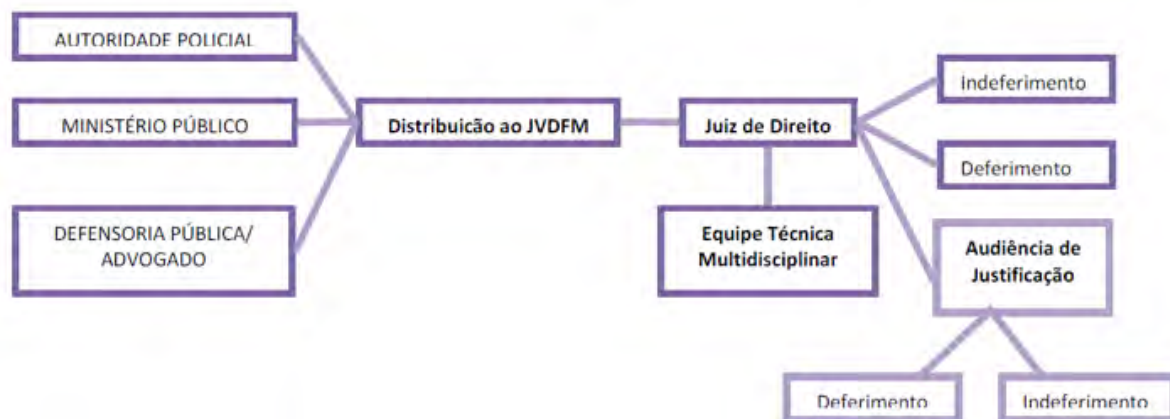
AUTORIDADE POLICIAL

MINISTÉRIO PÚBLICO

DEFENSORIA PÚBLICA/ ADVOGADO

Distribuicão ao JVDFM

Juiz de Direito

Equipe Técnica Multidisciplinar

Indeferimento

Deferimento

Audiência de Justificação

Deferimento

Indeferimento